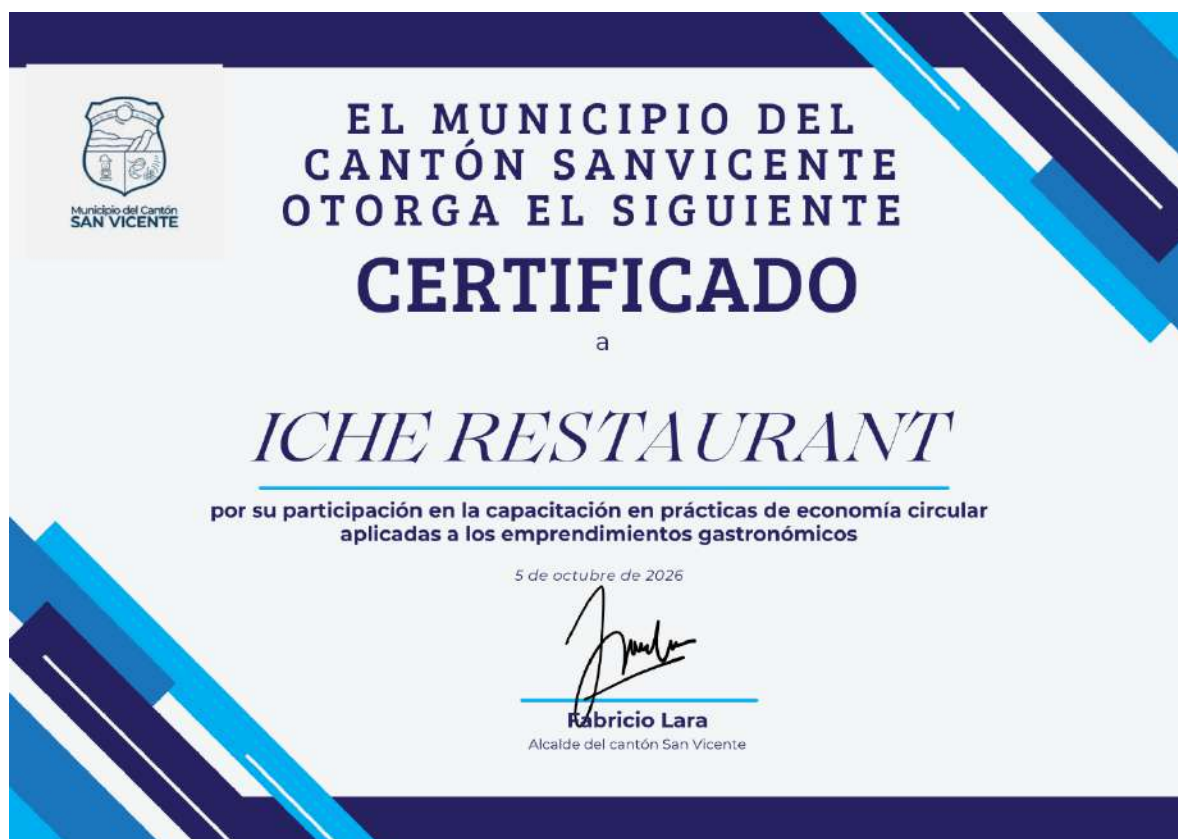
Municipio del Cantón
SAN VICENTE

EL MUNICIPIO DEL CANTÓN SANVICENTE OTORGA EL SIGUIENTE

CERTIFICADO

a

ICHE RESTAURANT

por su participación en la capacitación en prácticas de economía circular aplicadas a los emprendimientos gastronómicos

5 de octubre de 2026

Fabricio Lara
Alcalde del cantón San Vicente